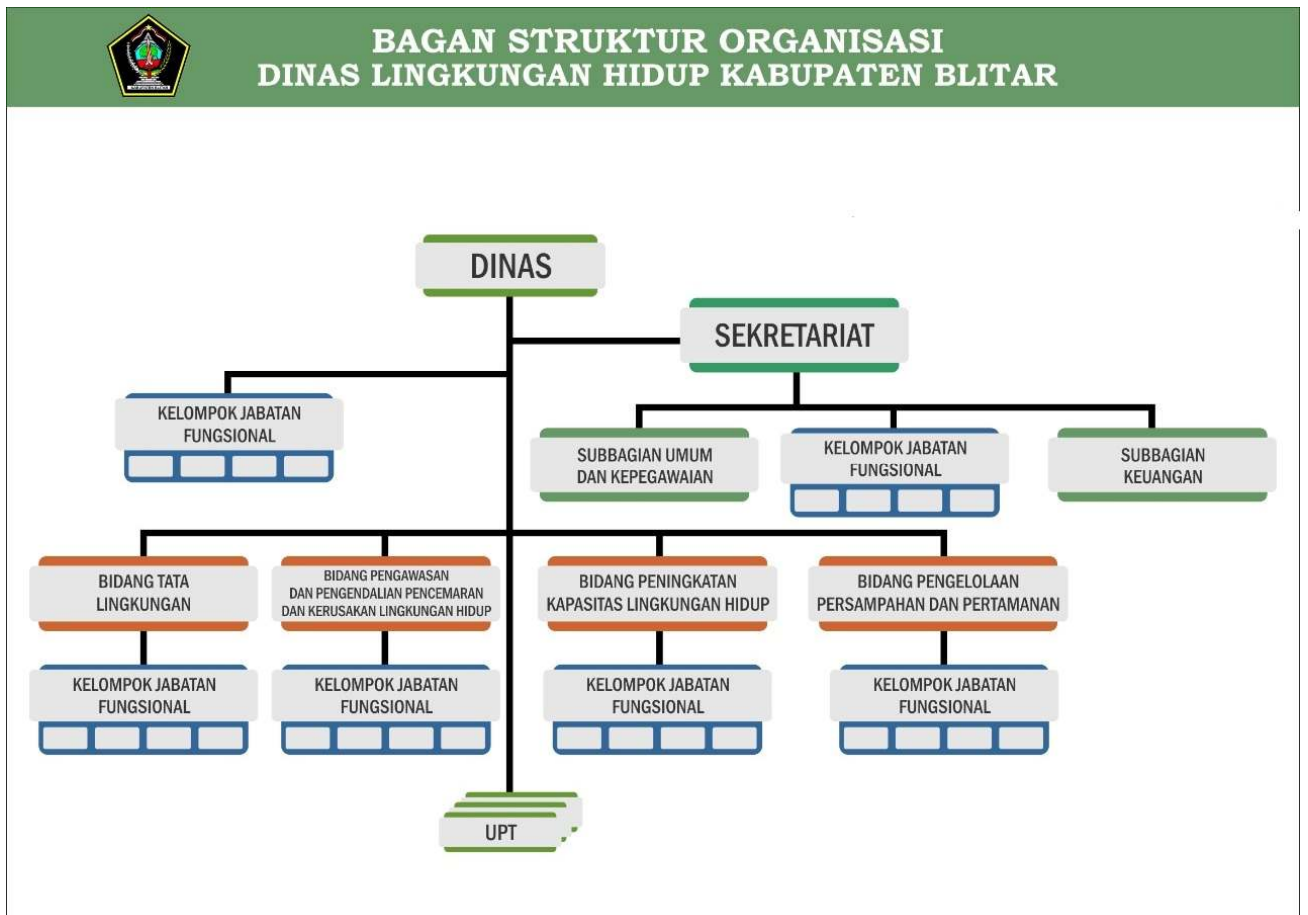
BAGAN STRUKTUR ORGANISASI
DINAS LINGKUNGAN HIDUP KABUPATEN BLITAR

DINAS

SEKRETARIAT

KELOMPOK JABATAN FUNGSIONAL

SUBBAGIAN UMUM DAN KEPEGAWAIAN

KELOMPOK JABATAN FUNGSIONAL

SUBBAGIAN KEUANGAN

BIDANG TATA LINGKUNGAN

BIDANG PENGAWASAN DAN PENGENDALIAN PENCEMARAN DAN KERUSAKAN LINGKUNGAN HIDUP

BIDANG PENINGKATAN KAPASITAS LINGKUNGAN HIDUP

BIDANG PENGELOLAAN PERSAMPAHAN DAN PERTAMANAN

KELOMPOK JABATAN FUNGSIONAL

KELOMPOK JABATAN FUNGSIONAL

KELOMPOK JABATAN FUNGSIONAL

KELOMPOK JABATAN FUNGSIONAL

UPT